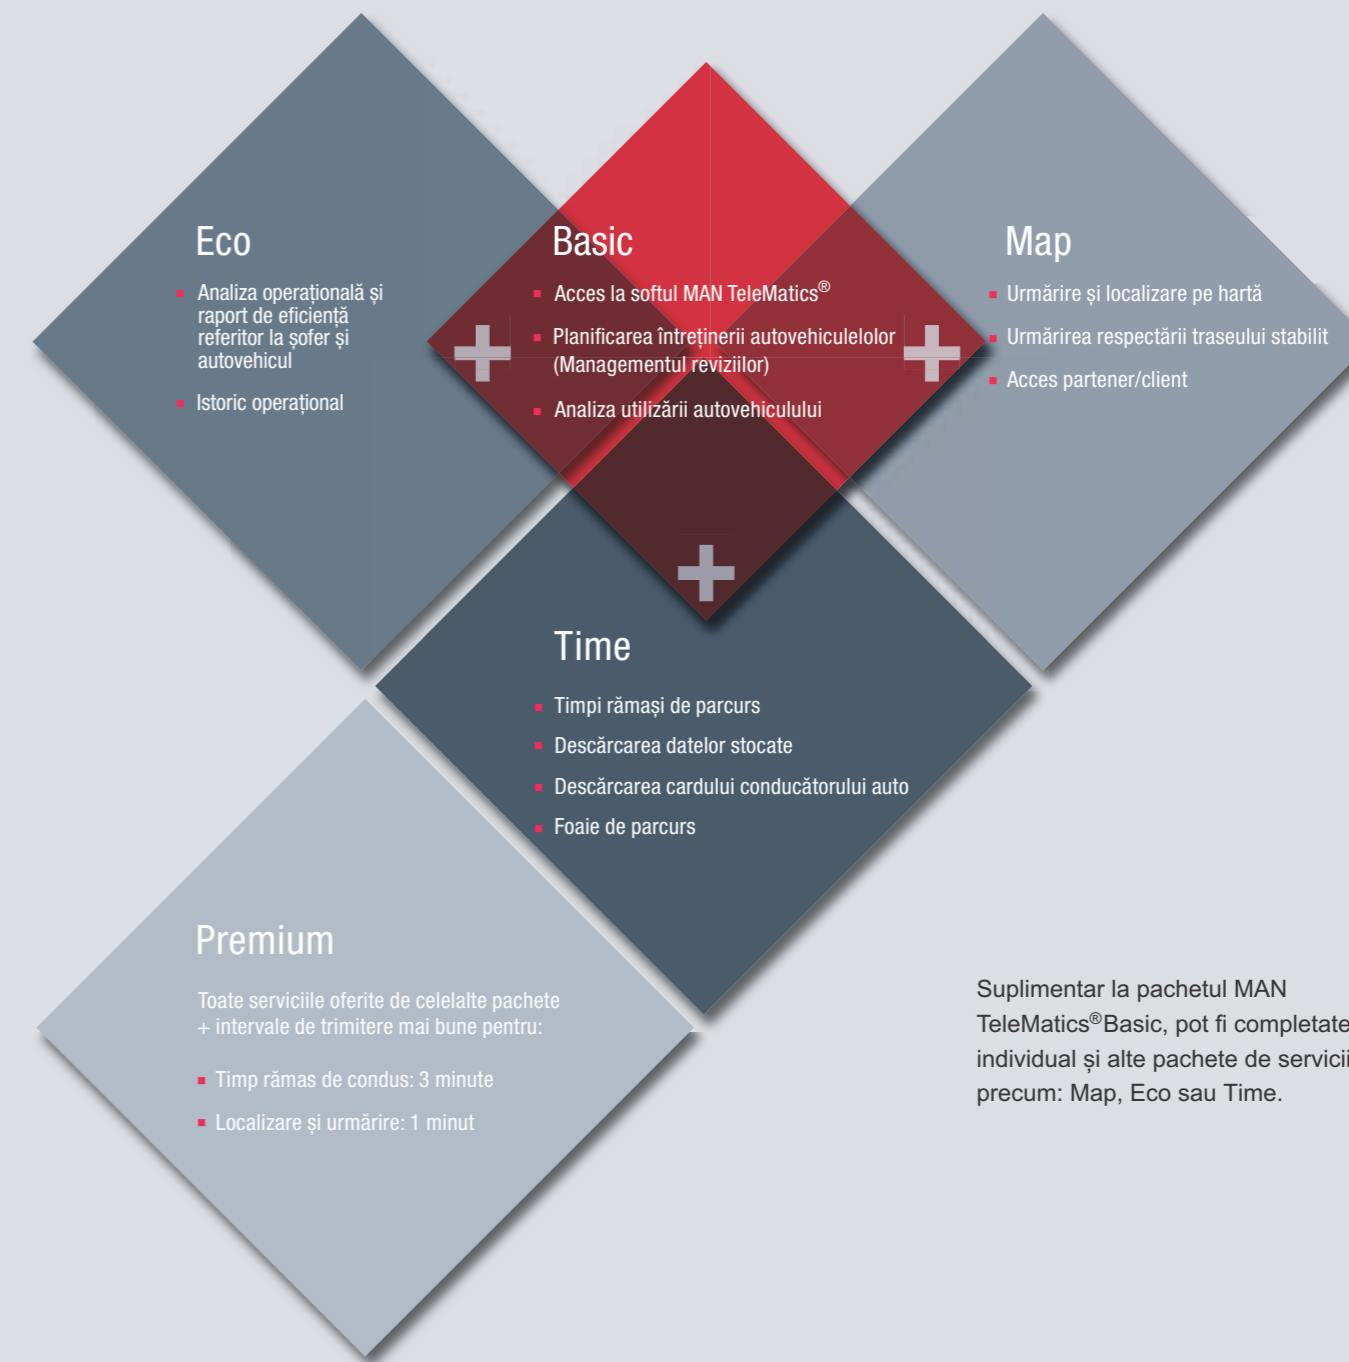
Eco

- Analiza operațională și raport de eficiență referitor la șofer și autovehicul
- Istoric operațional

Basic

- Acces la softul MAN TeleMatics®
- Planificarea întreținerii autovehiculelolor (Managementul reviziilor)
- Analiza utilizării autovehiculului

Map

- Urmărire și localizare pe hartă
- Urmărirea respectării traseului stabilit
- Acces partener/client

+

+

+

Time

- Timpi rămași de parcurs
- Descărcarea datelor stocate
- Descărcarea cardului conducătorului auto
- Foaie de parcurs

Premium

Toate serviciile oferite de celelalte pachete + intervale de trimitere mai bune pentru:

- Timp rămas de condus: 3 minute
- Localizare și urmărire: 1 minut

Suplimentar la pachetul MAN TeleMatics®Basic, pot fi completate individual și alte pachete de servicii precum: Map, Eco sau Time.